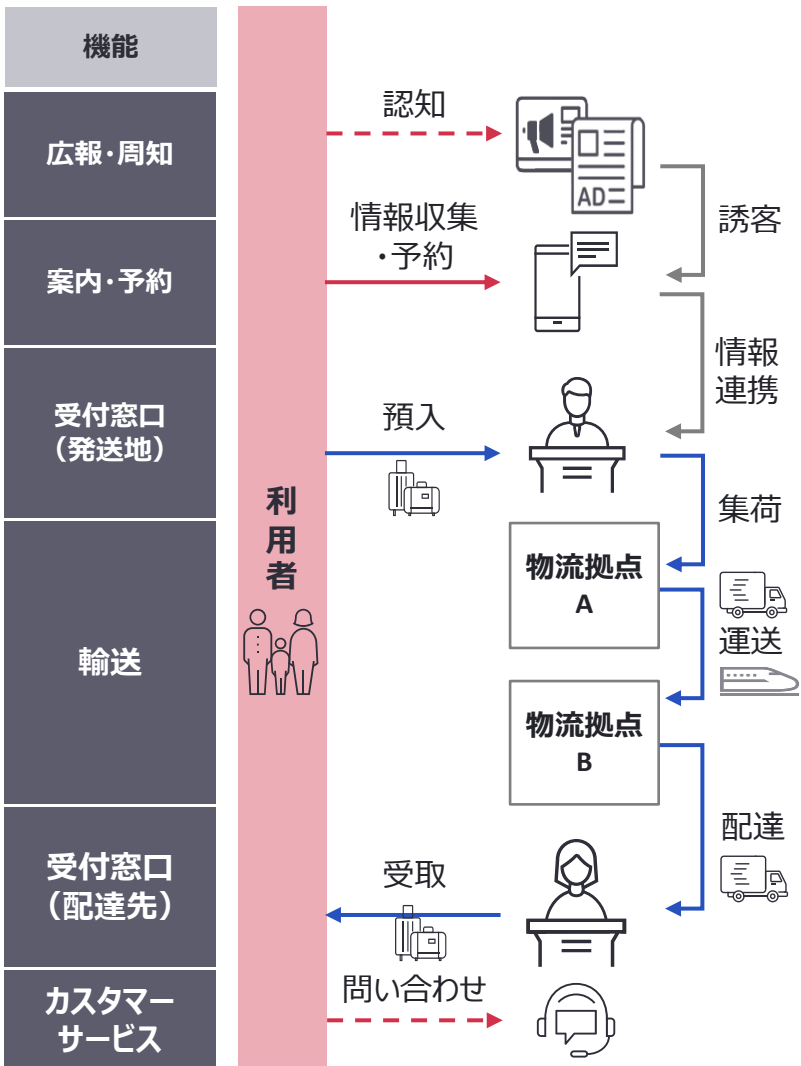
機能

広報・周知

案内・予約

受付窓口
（発送地）

輸送

受付窓口
（配達先）

カスタマーサービス

利用者

認知

AD

情報収集
・予約

誘客

情報
連携

預入

集荷

物流拠点
A

運送

物流拠点
B

配達

受取

問い合わせ